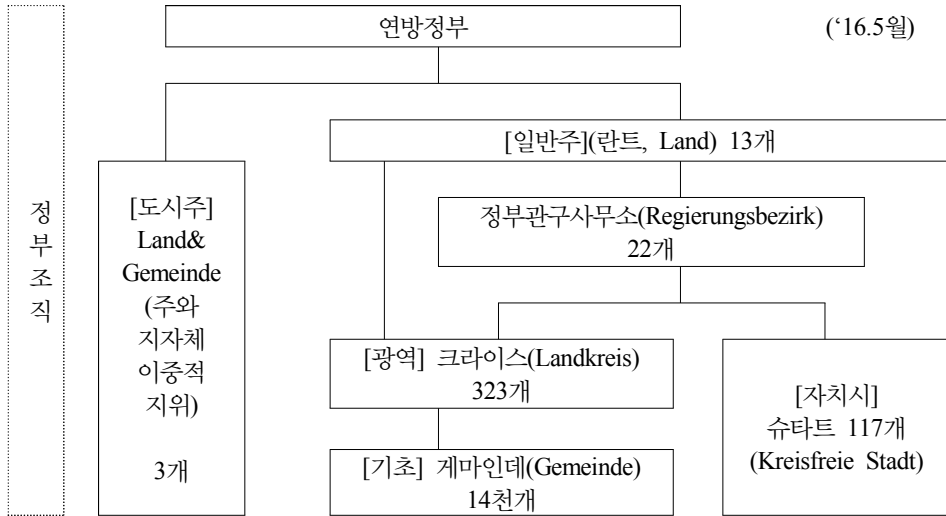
정부조직

연방정부

('16.5월)

[도시주]
Land&
Gemeinde
(주와
지자체
이중적
지위)

3개

[일반주](란트, Land) 13개

정부관구사무소(Regierungsbezirk)
22개

[광역] 크라이스(Landkreis)
323개

[기초] 게마인데(Gemeinde)
14천개

[자치시]
슈타트 117개
(Kreisfreie Stadt)